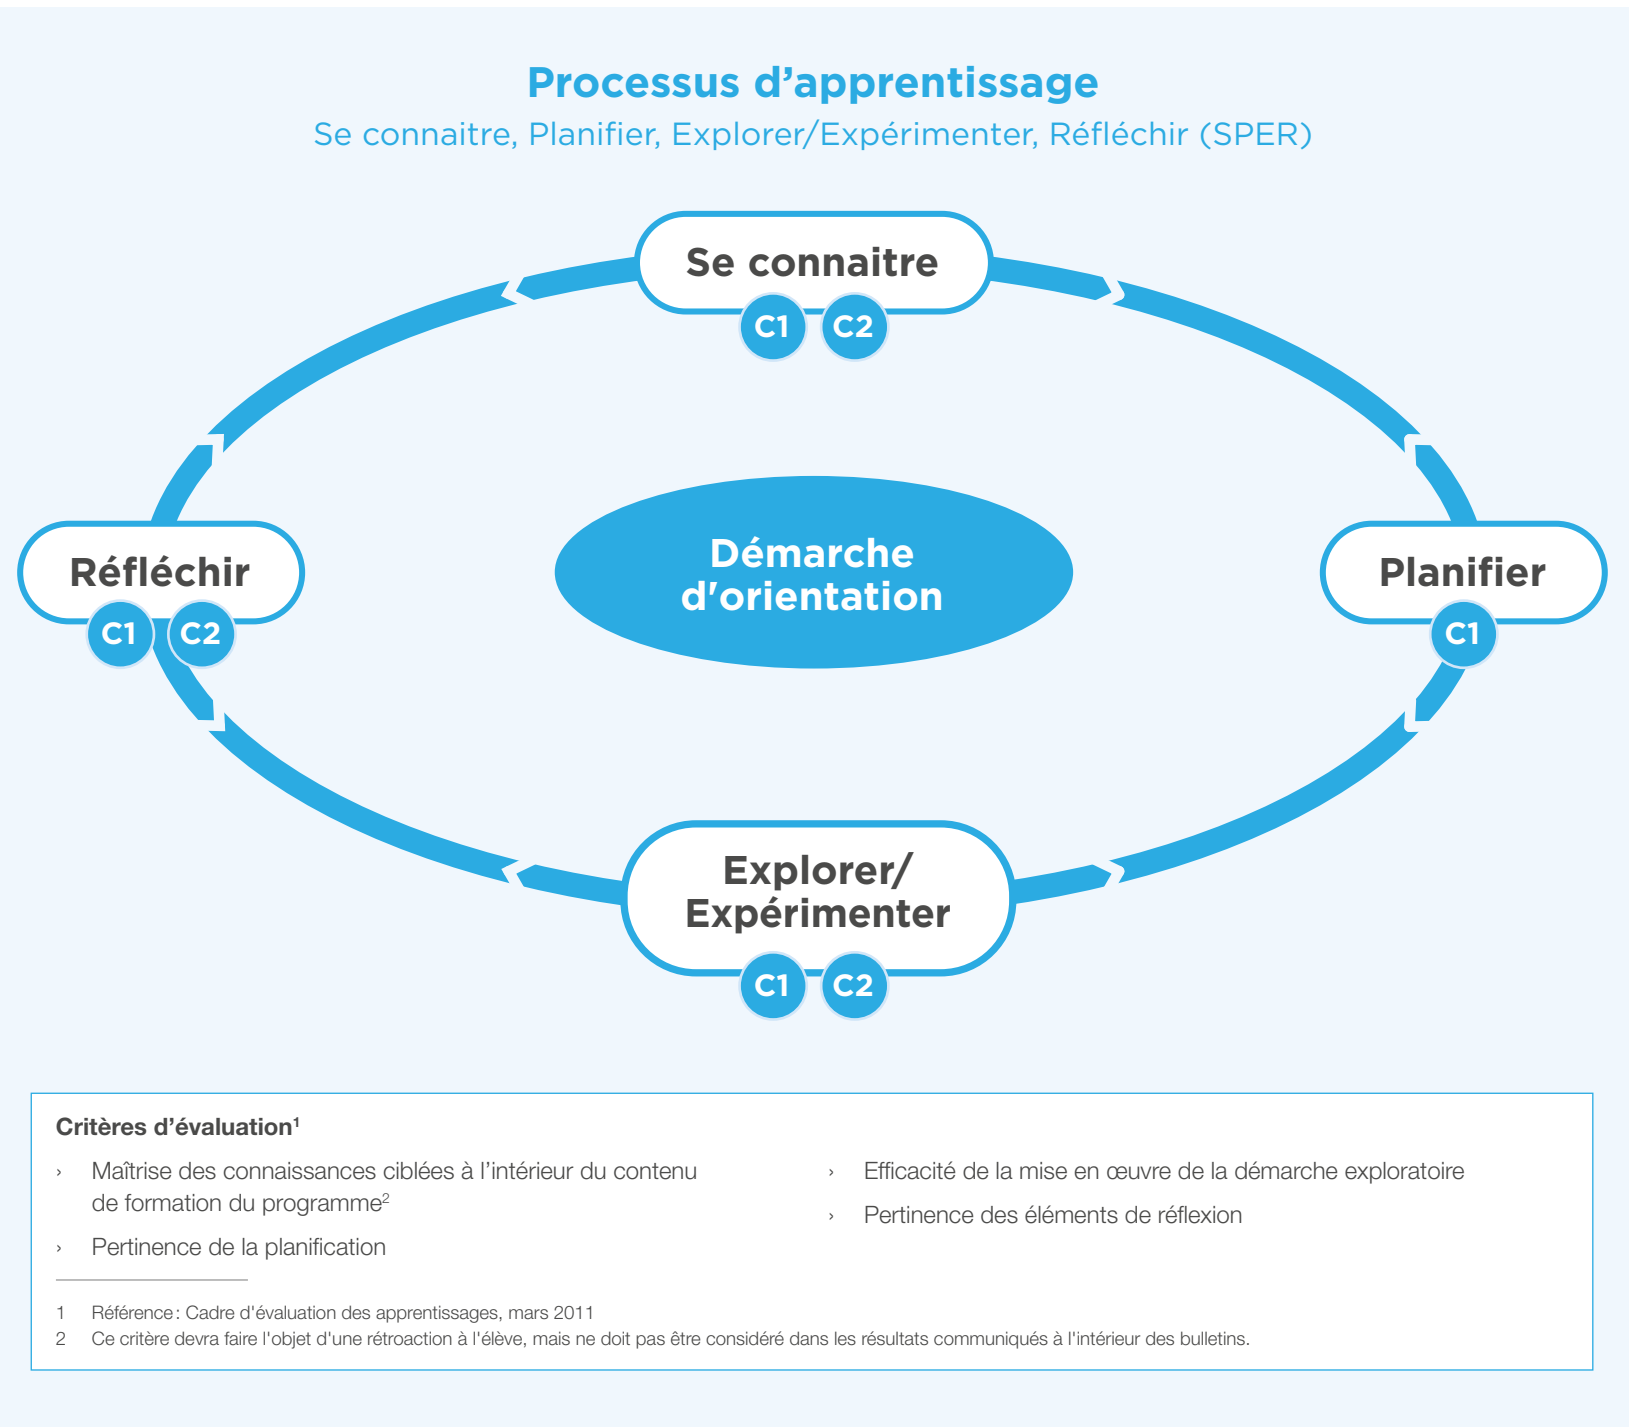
Processus d'apprentissage
Se connaitre, Planifier, Explorer/Expérimenter, Réfléchir (SPER)

Se connaitre
C1 C2

Réfléchir
C1 C2

Démarche d'orientation

Planifier
C1

Explorer/ Expérimenter
C1 C2

Critères d'évaluation$^1$

› Maîtrise des connaissances ciblées à l'intérieur du contenu de formation du programme$^2$

› Pertinence de la planification

› Efficacité de la mise en œuvre de la démarche exploratoire

› Pertinence des éléments de réflexion

1 Référence : Cadre d'évaluation des apprentissages, mars 2011
2 Ce critère devra faire l'objet d'une rétroaction à l'élève, mais ne doit pas être considéré dans les résultats communiqués à l'intérieur des bulletins.